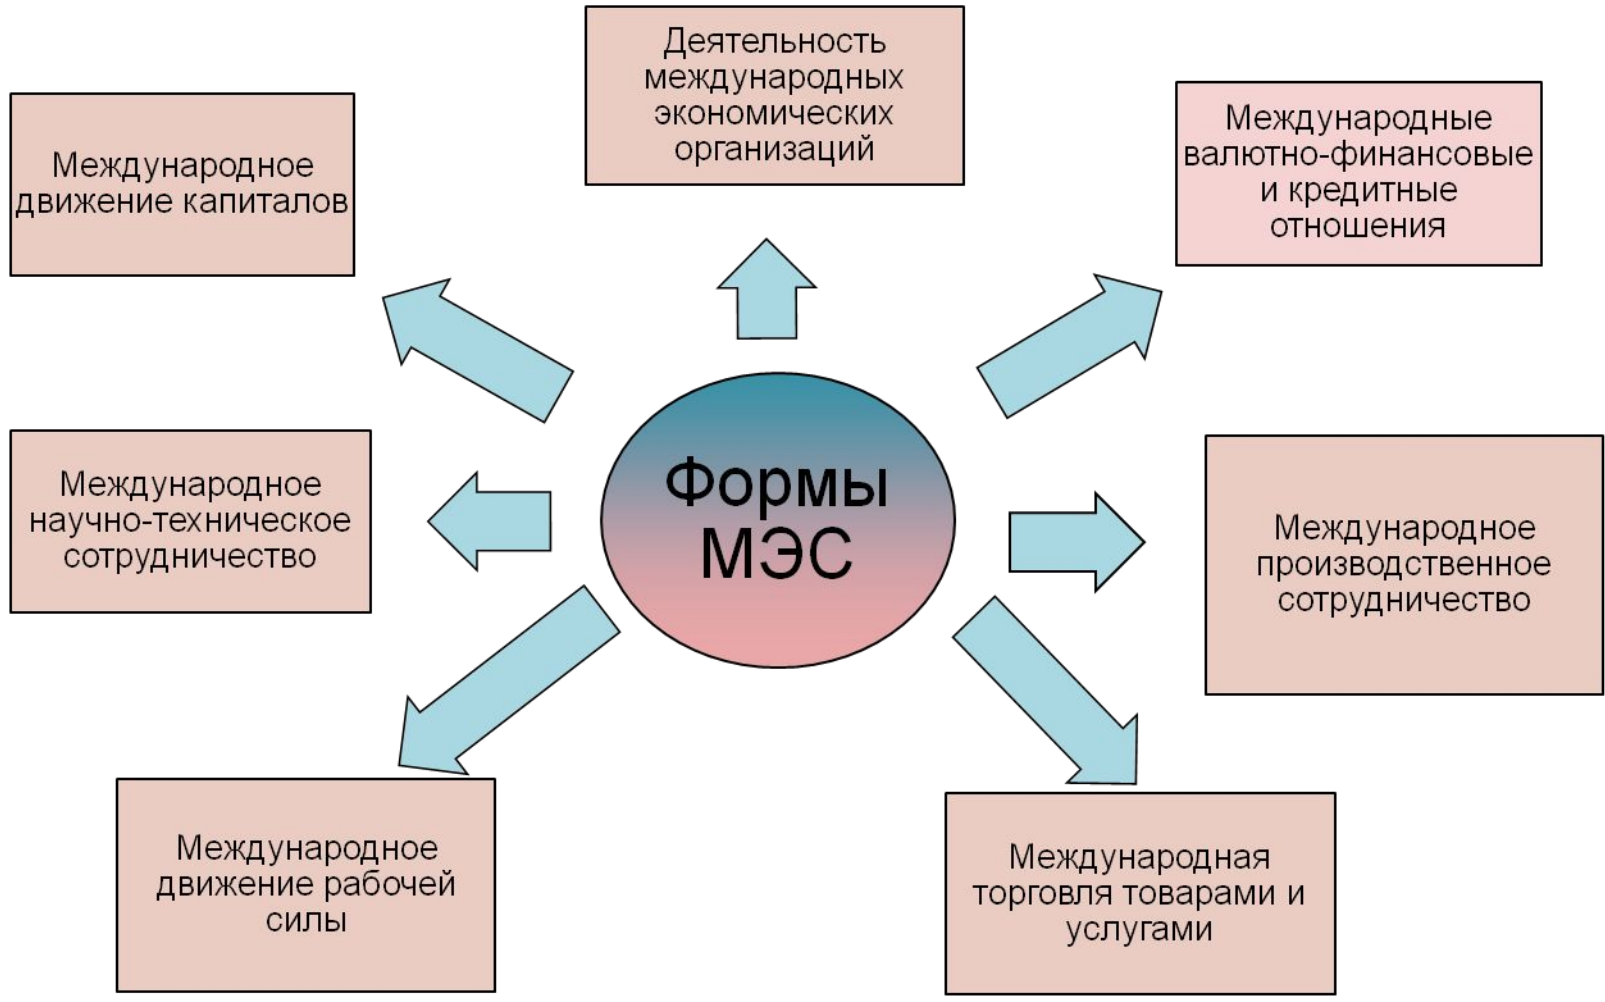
Деятельность международных экономических организаций

Международное движение капиталов

Международные валютно-финансовые и кредитные отношения

Формы МЭС

Международное научно-техническое сотрудничество

Международное производственное сотрудничество

Международное движение рабочей силы

Международная торговля товарами и услугами